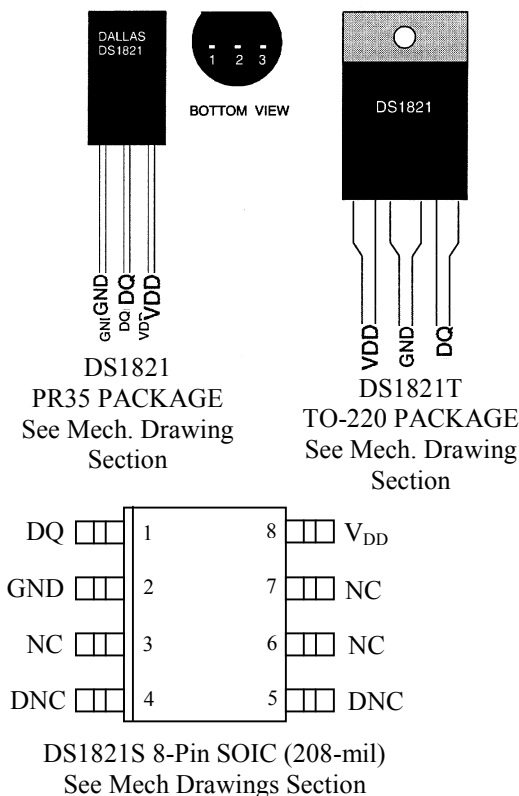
DALLAS
DS1821

1 2 3

BOTTOM VIEW

DS1821

GND DQ VDD

GND DQ VDD

DS1821
PR35 PACKAGE
See Mech. Drawing Section

VDD GND DQ

DS1821T
TO-220 PACKAGE
See Mech. Drawing Section

| | | | |
|---|---|---|---|
| DQ | 1 | 8 | $V_{DD}$ |
| GND | 2 | 7 | NC |
| NC | 3 | 6 | NC |
| DNC | 4 | 5 | DNC |

DS1821S 8-Pin SOIC (208-mil)
See Mech Drawings Section